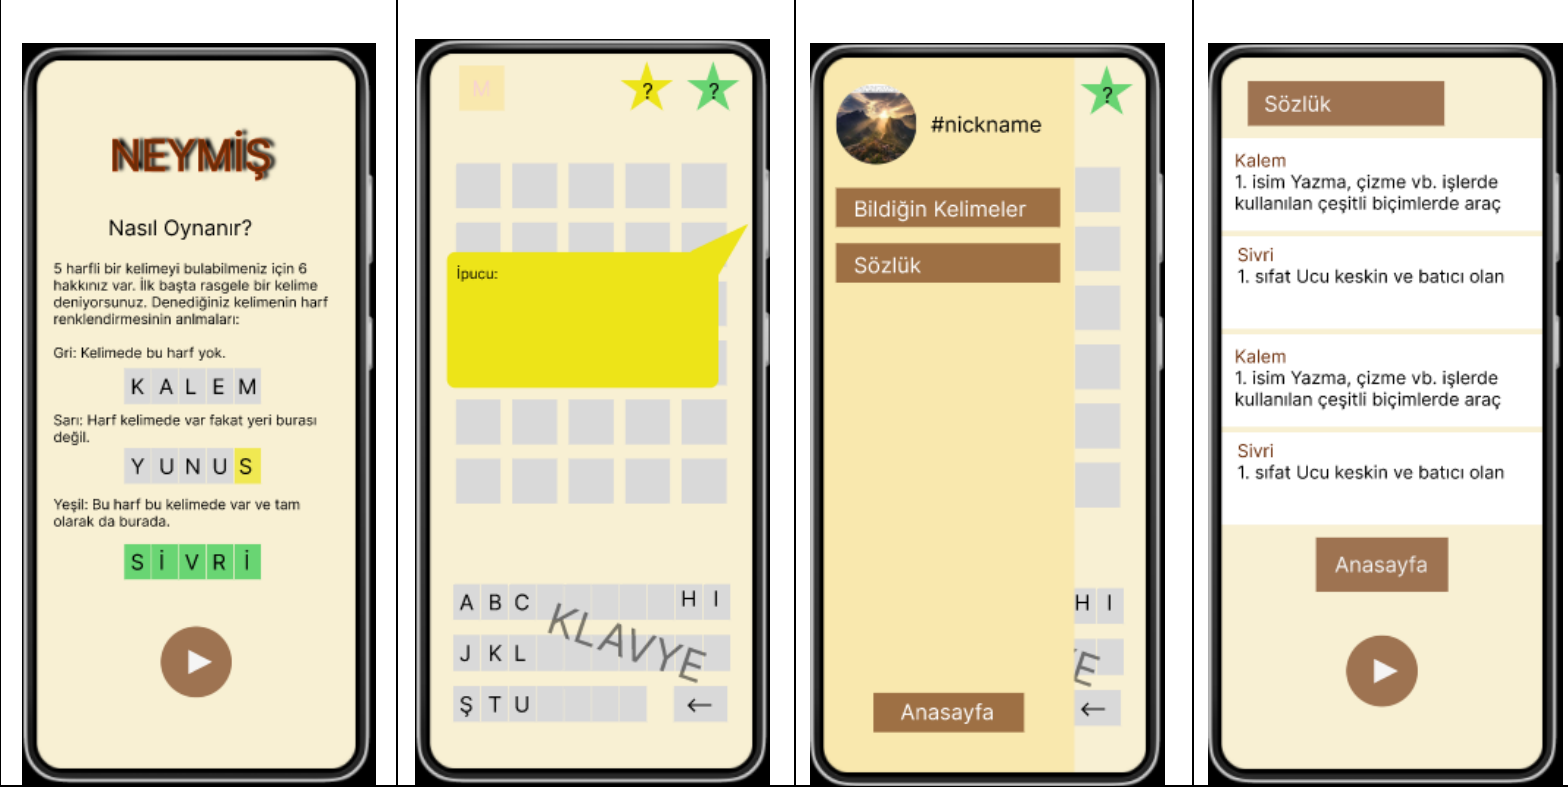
NEYMİŞ

Nasıl Oynanır?

5 harfli bir kelimeyi bulabilmeniz için 6 hakkınız var. İlk başta rasgele bir kelime deniyorsunuz. Denediğiniz kelimenin harf renklendirmesinin anlmaları:

Gri: Kelimede bu harf yok.

K A L E M

Sarı: Harf kelimede var fakat yeri burası değil.

Y U N U S

Yeşil: Bu harf bu kelimede var ve tam olarak da burada.

S İ V R İ

M

?

?

İpucu:

A B C H I

J K L

Ş T U ←

KLAVYE

#nickname

?

Bildiğin Kelimeler

Sözlük

H I

E

←

Anasayfa

Sözlük

Kalem
1. isim Yazma, çizme vb. işlerde kullanılan çeşitli biçimlerde araç

Sivri
1. sıfat Ucu keskin ve batıcı olan

Kalem
1. isim Yazma, çizme vb. işlerde kullanılan çeşitli biçimlerde araç

Sivri
1. sıfat Ucu keskin ve batıcı olan

Anasayfa